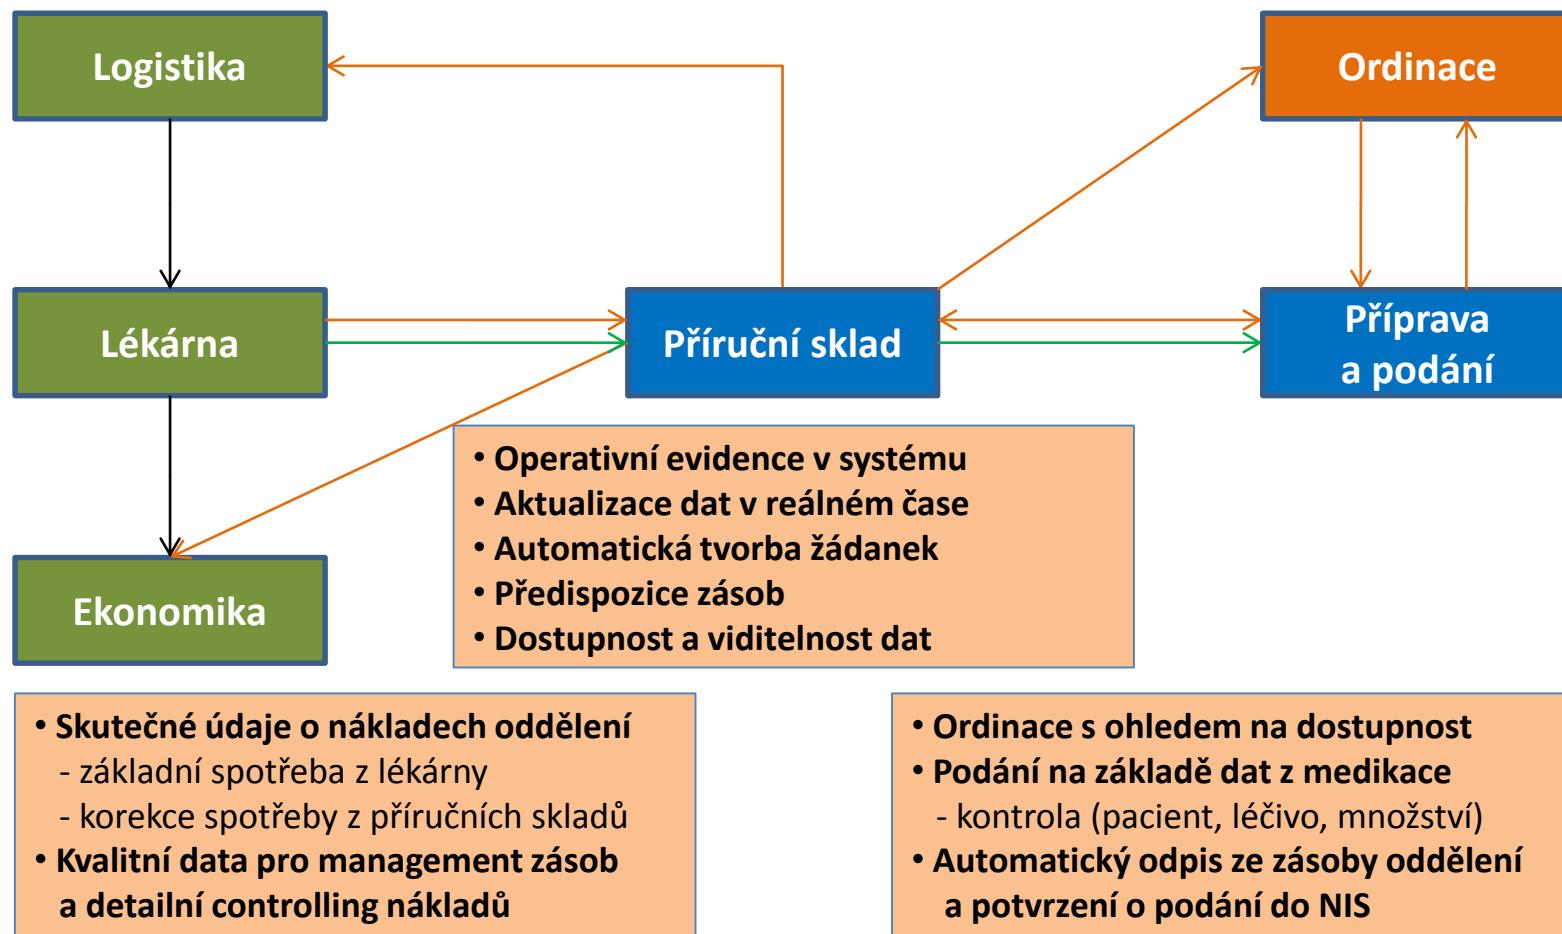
Logistika

Ordinace

Lékárna

Příruční sklad

Příprava a podání

Ekonomika

• Operativní evidence v systému
• Aktualizace dat v reálném čase
• Automatická tvorba žádanek
• Předispozice zásob
• Dostupnost a viditelnost dat

• Skutečné údaje o nákladech oddělení
- základní spotřeba z lékárny
- korekce spotřeby z příručních skladů
• Kvalitní data pro management zásob a detailní controlling nákladů

• Ordinace s ohledem na dostupnost
• Podání na základě dat z medikace
- kontrola (pacient, léčivo, množství)
• Automatický odpis ze zásoby oddělení a potvrzení o podání do NIS